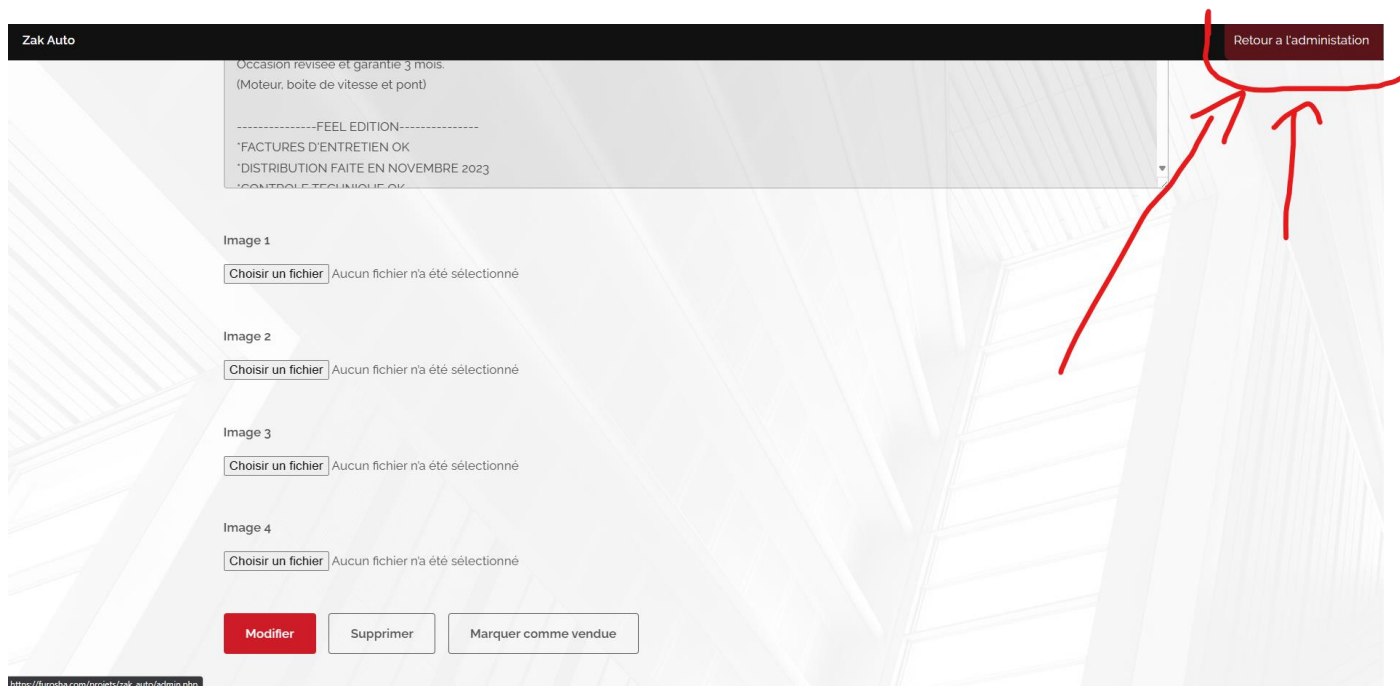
Zak Auto

Retour a l'administation

Occasion revisée et garantie 3 mois.
(Moteur, boite de vitesse et pont)

---------------FEEL EDITION---------------
*FACTURES D'ENTRETIEN OK
*DISTRIBUTION FAITE EN NOVEMBRE 2023
*CONTROLE TECHNIQUE OK

Image 1

Choisir un fichier Aucun fichier n'a été sélectionné

Image 2

Choisir un fichier Aucun fichier n'a été sélectionné

Image 3

Choisir un fichier Aucun fichier n'a été sélectionné

Image 4

Choisir un fichier Aucun fichier n'a été sélectionné

Modifier Supprimer Marquer comme vendue

https://furosba.com/projets/zak_auto/admin.php